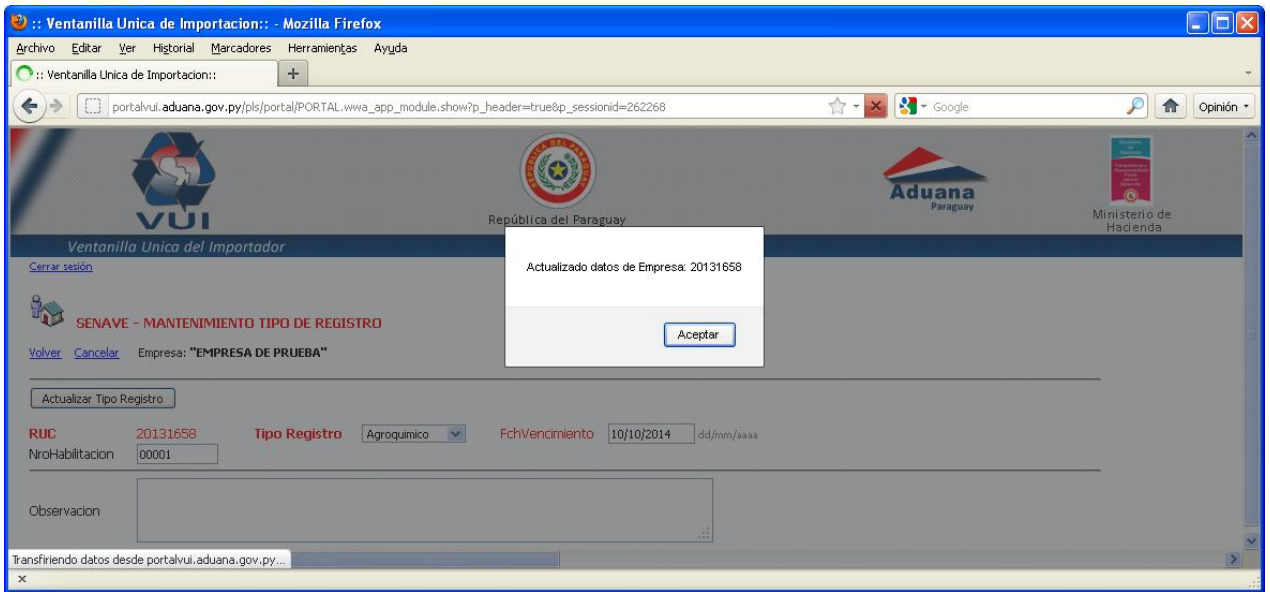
:: Ventanilla Unica de Importacion:: - Mozilla Firefox

Archivo Editar Ver Historial Marcadores Herramientas Ayuda

:: Ventanilla Unica de Importacion::

portalvui.aduana.gov.py/pls/portal/PORTAL.wwa_app_module.show?p_header=true&p_sessionid=262268

Google

Opinión

VUI

República del Paraguay

Aduana Paraguay

Ministerio de Hacienda

Ventanilla Unica del Importador

Cerrar sesión

SENAVE - MANTENIMIENTO TIPO DE REGISTRO

Volver Cancelar Empresa: "EMPRESA DE PRUEBA"

Actualizar Tipo Registro

RUC 20131658 Tipo Registro Agroquimico FchVencimiento 10/10/2014 dd/mm/aaaa

NroHabilitacion 00001

Observacion

Actualizado datos de Empresa: 20131658

Aceptar

Transfiriendo datos desde portalvui.aduana.gov.py...